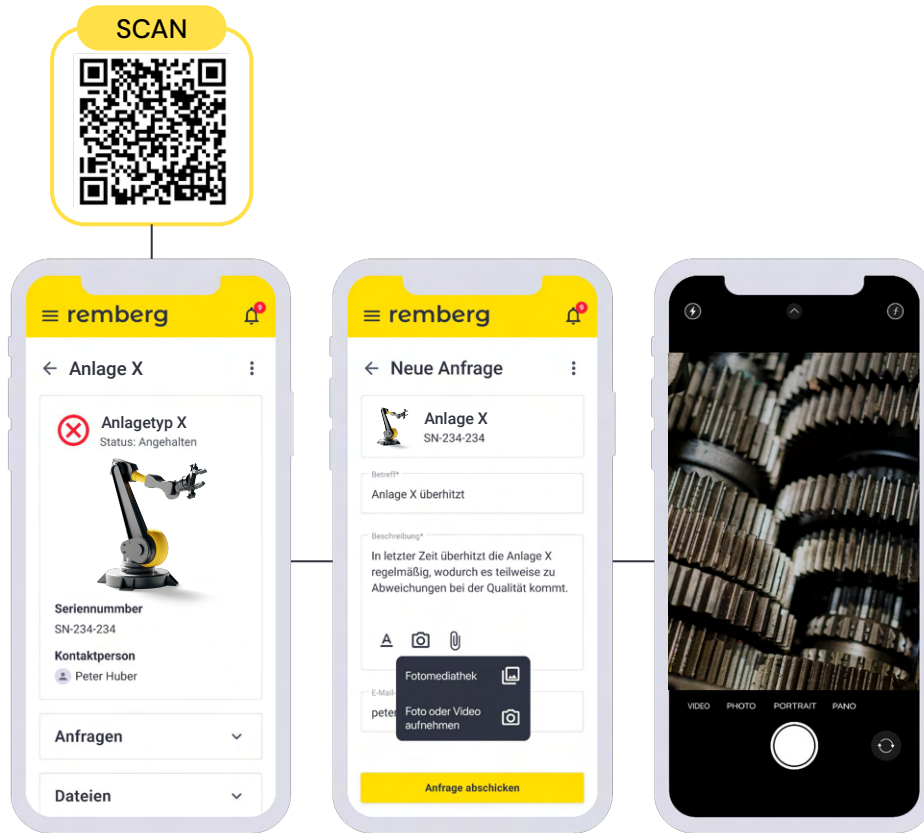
SCAN

remberg

Anlage X

Anlagetyp X
Status: Angehalten

Seriennummber
SN-234-234

Kontaktperson
Peter Huber

Anfragen

Dateien

remberg

Neue Anfrage

Anlage X
SN-234-234

Betreff*
Anlage X überhitzt

Beschreibung*
In letzter Zeit überhitzt die Anlage X regelmäßig, wodurch es teilweise zu Abweichungen bei der Qualität kommt.

Fotomediathek

Foto oder Video aufnehmen

E-Mail
peter

Anfrage abschicken

VIDEO PHOTO PORTRAIT PANO